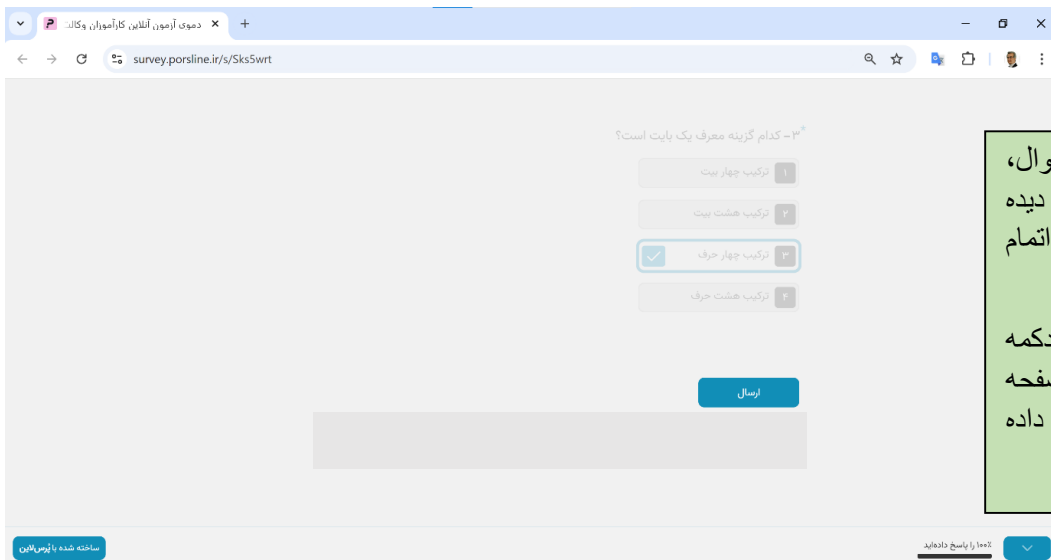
دموی آزمون آنلاین کارآموزان وکالت

survey.porsline.ir/s/Sks5wrt

۳- کدام گزینه معرف یک بایت است؟*

۱ ترکیب چهار بیت

۲ ترکیب هشت بیت

۳ ترکیب چهار حرف

۴ ترکیب هشت حرف

ارسال

وال،
دیده
اتمام

دکمه
صفحه
داده

ساخته شده با پرس‌لاین

۱۰۰٪ را پاسخ داده‌اید